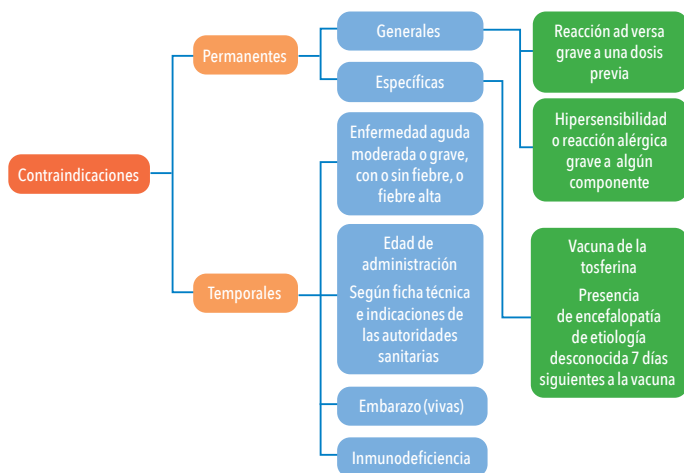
Contraindicaciones

Permanentes

Generales

Específicas

Reacción ad versa grave a una dosis previa

Hipersensibilidad o reacción alérgica grave a algún componente

Vacuna de la tosferina

Presencia de encefalopatía de etiología desconocida 7 días siguientes a la vacuna

Temporales

Enfermedad aguda moderada o grave, con o sin fiebre, o fiebre alta

Edad de administración

Según ficha técnica e indicaciones de las autoridades sanitarias

Embarazo (vivas)

Inmunodeficiencia